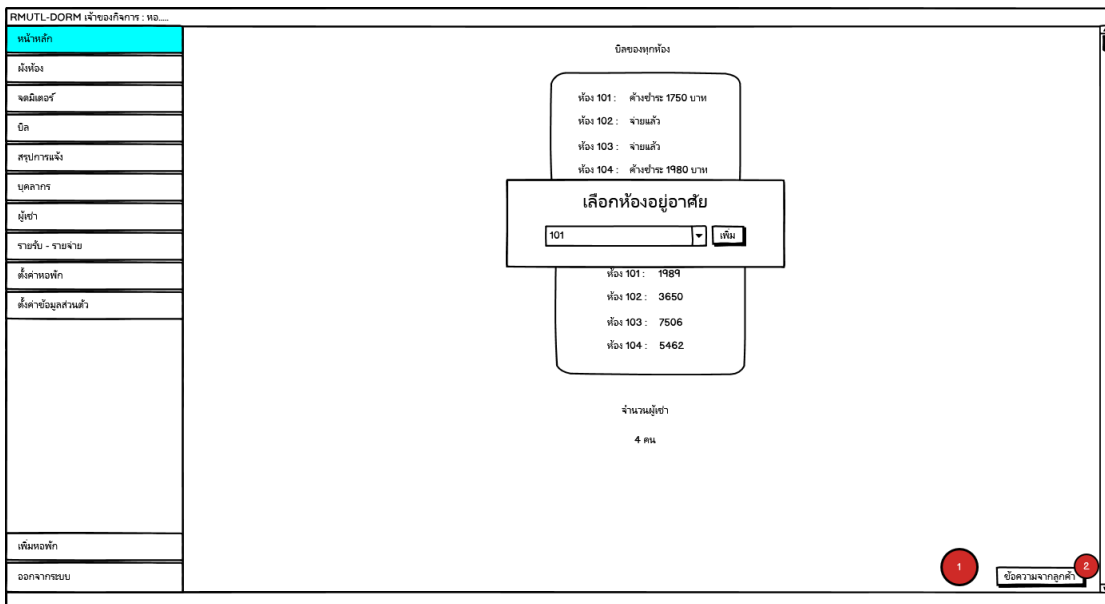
RMUTL-DORM เจ้าของกิจการ : หอ.....

หน้าหลัก

ผังห้อง

จดมิเตอร์

บิล

สรุปการแจ้ง

บุคลากร

ผู้เช่า

รายรับ - รายจ่าย

ตั้งค่าหอพัก

ตั้งค่าข้อมูลส่วนตัว

เพิ่มหอพัก

ออกจากระบบ

บิลของทุกห้อง

ห้อง 101 : ค้างชำระ 1750 บาท

ห้อง 102 : จ่ายแล้ว

ห้อง 103 : จ่ายแล้ว

ห้อง 104 : ค้างชำระ 1980 บาท

เลือกห้องอยู่อาศัย

101

เพิ่ม

ห้อง 101 : 1989

ห้อง 102 : 3650

ห้อง 103 : 7506

ห้อง 104 : 5462

จำนวนผู้เช่า

4 คน

1

ข้อความจากลูกค้า

2